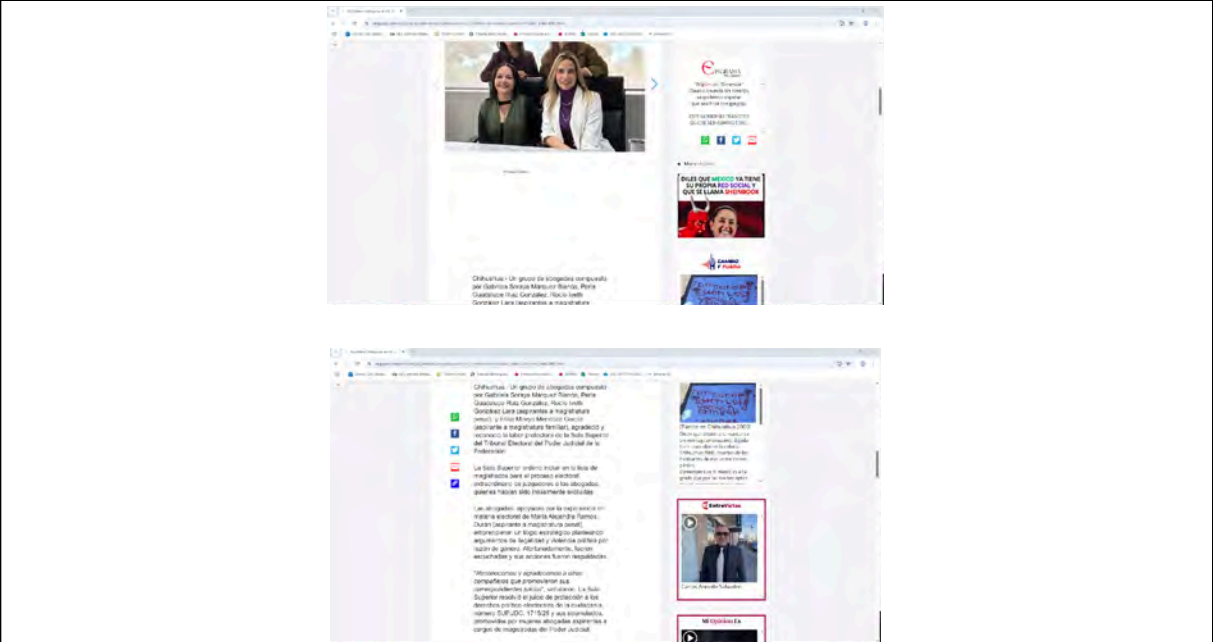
Chihuahua.- Un grupo de abogadas compuesto por Gabriela Soraya Márquez Ramos, Perla Guadalupe Ruiz González, Rocío Iveth González Lara (aspirantes a magistratura

DILES QUE MÉXICO YA TIENE SU PROPIA RED SOCIAL Y QUE SE LLAMA SHEINBOOK

CAMBIO Y FUERA

Chihuahua.- Un grupo de abogadas compuesto por Gabriela Soraya Márquez Ramos, Perla Guadalupe Ruiz González, Rocío Iveth González Lara (aspirantes a magistratura penal), y Irma Mireya Meníndez García (aspirante a magistratura familiar), agradeció y reconoció la labor protectora de la Sala Superior del Tribunal Electoral del Poder Judicial de la Federación.

La Sala Superior ordenó incluir en la lista de magistrados para el proceso electoral extraordinario de juzgadores a las abogadas, quienes habían sido inicialmente excluidas.

Las abogadas, apoyadas por la experiencia en materia electoral de María Alejandra Ramos Durán (aspirante a magistratura penal), emprendieron un litigio estratégico planteando argumentos de legalidad y violencia política por razón de género. Afortunadamente, fueron escuchadas y sus acciones fueron respaldadas.

"Reconocemos y agradecemos a otras compañeras que promovieron sus correspondientes juicios", señalaron. La Sala Superior resolvió el juicio de protección a los derechos político-electorales de la ciudadanía número SUP-JDC-17/5/25 y sus acumulados, promovidos por mujeres abogadas aspirantes a cargos de magistradas del Poder Judicial.

EntreVistas

Carlos Arévalo Sobenes

Mi Opinión Es